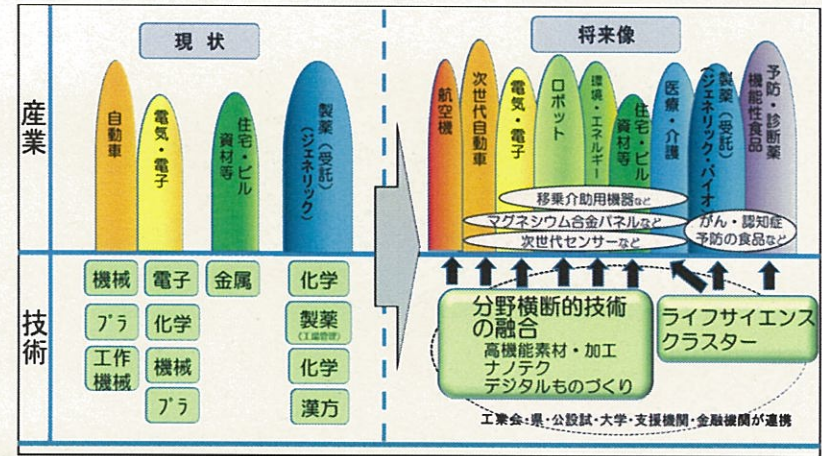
現状

将来像

産業

自動車

電気・電子

住宅・ビル資材等

製薬（受託）（ジェネリック）

航空機

次世代自動車

電気・電子

ロボット

環境・エネルギー

住宅・ビル資材等

医療・介護

製薬（受託）ジェネリック・バイオ

予防・診断薬機能性食品

移乗介助用機器など

マグネシウム合金パネルなど

次世代センサーなど

がん・認知症予防の食品など

技術

機械

電子

金属

化学

プラ

化学

製薬（工場管理）

工作機械

機械

化学

プラ

漢方

分野横断的技術の融合

高機能素材・加工

ナノテク

デジタルものづくり

ライフサイエンスクラスター

工業会・県・公設試・大学・支援機関・金融機関が連携